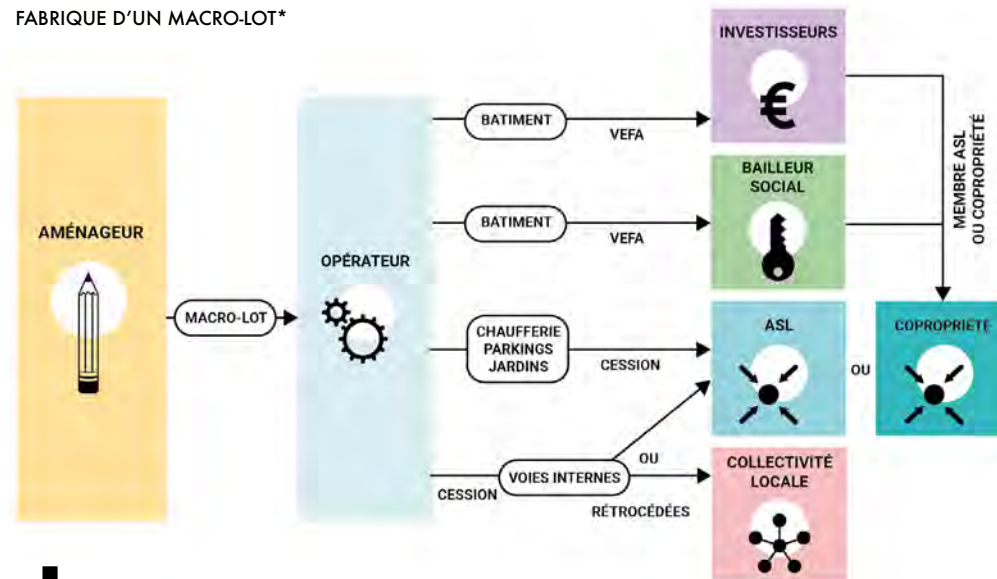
FABRIQUE D'UN MACRO-LOT*

AMÉNAGEUR

MACRO-LOT

OPÉRATEUR

BATIMENT

VEFA

BATIMENT

VEFA

CHAUFFERIE PARKINGS JARDINS

CESSION

CESSION

VOIES INTERNES

OU

RÉTROCÉDÉES

INVESTISSEURS

€

BAILLEUR SOCIAL

ASL

OU

COPROPRIÉTÉ

COLLECTIVITÉ LOCALE

MEMBRE ASL OU COPROPRIÉTÉ